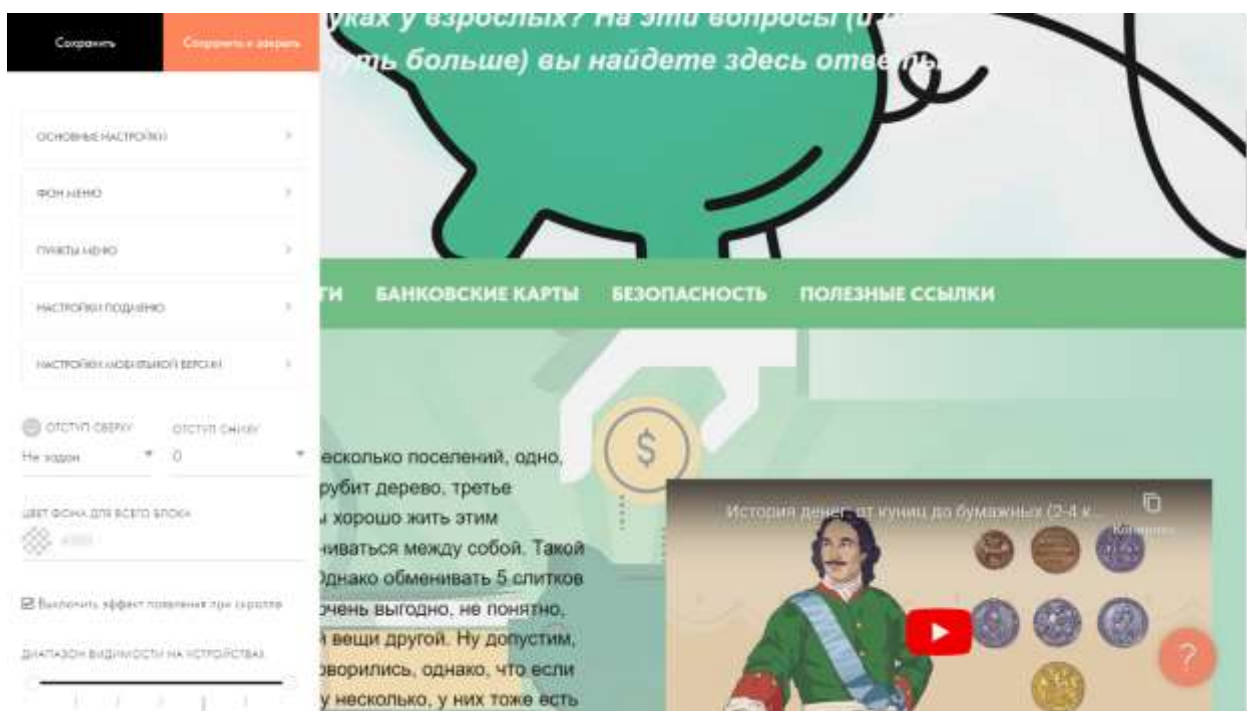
Сохранить | Сохранить и закрыть

ОСНОВНЫЕ НАСТРОЙКИ

ФОН МЕНЮ

ПУНКТЫ МЕНЮ

НАСТРОЙКИ ПОДМЕНЮ

НАСТРОЙКИ МОБИЛЬНОЙ ВЕРСИИ

ОТСТУП СВЕРХУ
Не задан

ОТСТУП СНИЗУ
0

ЦВЕТ ФОНА ДЛЯ ВСЕГО БЛОКА
#000

Выключить эффект появления при скролле

ДИАПАЗОН ВИДИМОСТИ НА УСТРОЙСТВАХ

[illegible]уках у взрослых? На эти вопросы (и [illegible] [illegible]уть больше) вы найдете здесь отве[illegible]

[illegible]ГИ БАНКОВСКИЕ КАРТЫ БЕЗОПАСНОСТЬ ПОЛЕЗНЫЕ ССЫЛКИ

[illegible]есколько поселений, одно, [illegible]рубит дерево, третье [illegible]ы хорошо жить этим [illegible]ниваться между собой. Такой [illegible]Однако обменивать 5 слитков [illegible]очень выгодно, не понятно, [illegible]й вещи другой. Ну допустим, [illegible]оворились, однако, что если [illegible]у несколько, у них тоже есть

История денег: от куниц до бумажных (2-4 к...
Копиров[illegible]

?